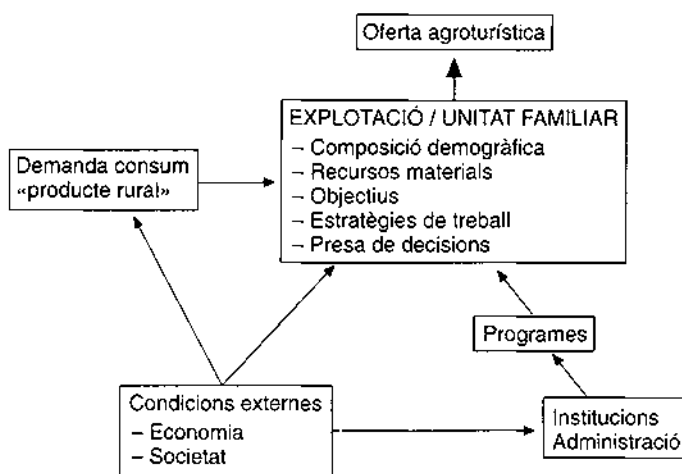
Oferta agroturística

EXPLOTACIÓ / UNITAT FAMILIAR
– Composició demogràfica
– Recursos materials
– Objectius
– Estratègies de treball
– Presa de decisions

Demanda consum «producte rural»

Programes

Condicions externes
– Economia
– Societat

Institucions
Administració